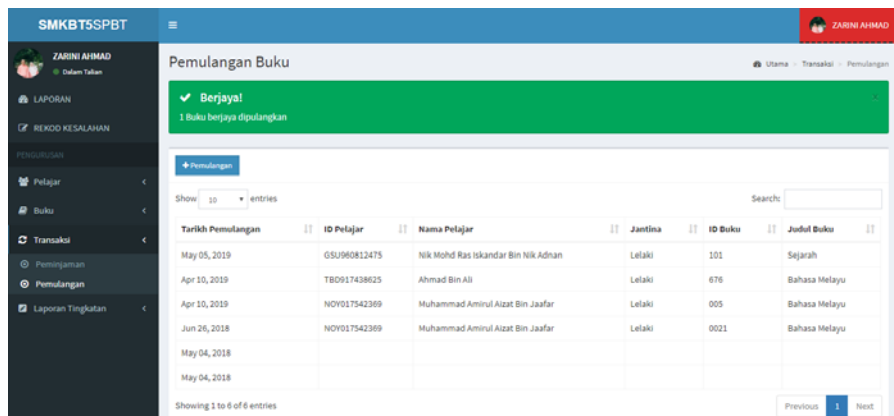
SMKBT5SPBT

ZARINI AHMAD

ZARINI AHMAD
Dalam Talian

LAPORAN
REKOD KESALAHAN
PENGURUSAN
Pelajar
Buku
Transaksi
Peminjaman
Pemulangan
Laporan Tingkatan

Pemulangan Buku

Utama > Transaksi > Pemulangan

Berjaya!
1 Buku berjaya dipulangkan

+ Pemulangan

Show 10 entries

Search:

| Tarikh Pemulangan | ID Pelajar | Nama Pelajar | Jantina | ID Buku | Judul Buku |
|---|---|---|---|---|---|
| May 05, 2019 | GSU960812475 | Nik Mohd Ras Iskandar Bin Nik Adnan | Lelaki | 101 | Sejarah |
| Apr 10, 2019 | TBD917438625 | Ahmad Bin Ali | Lelaki | 676 | Bahasa Melayu |
| Apr 10, 2019 | NOY017542369 | Muhammad Amirul Aizat Bin Jaafar | Lelaki | 005 | Bahasa Melayu |
| Jun 26, 2018 | NOY017542369 | Muhammad Amirul Aizat Bin Jaafar | Lelaki | 0021 | Bahasa Melayu |
| May 04, 2018 | | | | | |
| May 04, 2018 | | | | | |

Showing 1 to 6 of 6 entries

Previous 1 Next